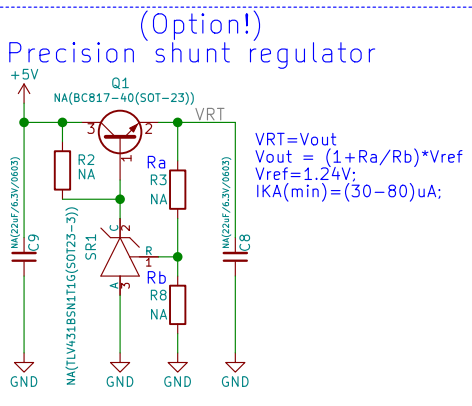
(Option!)
Precision shunt regulator

+5V

Q1
NA(BC817-40(SOT-23))

3 2 1

VRT

R2
NA

Ra
R3
NA

NA(22uF/6.3V/0603)
C9

NA(TLV431BSN1T1G(SOT23-3))
SR1

C 2
R
1
A 3

Rb
R8
NA

NA(22uF/6.3V/0603)
C8

VRT=Vout
Vout = (1+Ra/Rb)*Vref
Vref=1.24V;
IKA(min)=(30−80)uA;

GND GND GND GND